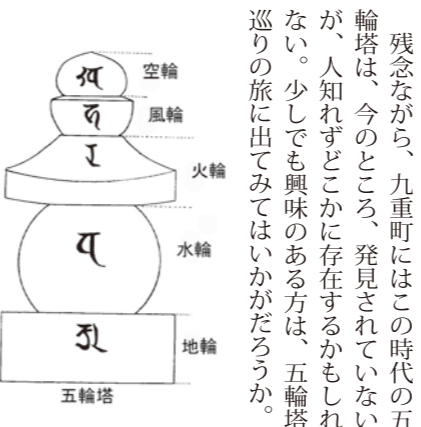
残念ながら、九重町にはこの時代の五輪塔は、今のところ、発見されていないが、人知れずどこかに存在するかもしれない。少しでも興味のある方は、五輪塔巡りの旅に出てみてはいかがだろうか。

空輪
風輪
火輪
水輪
地輪
五輪塔